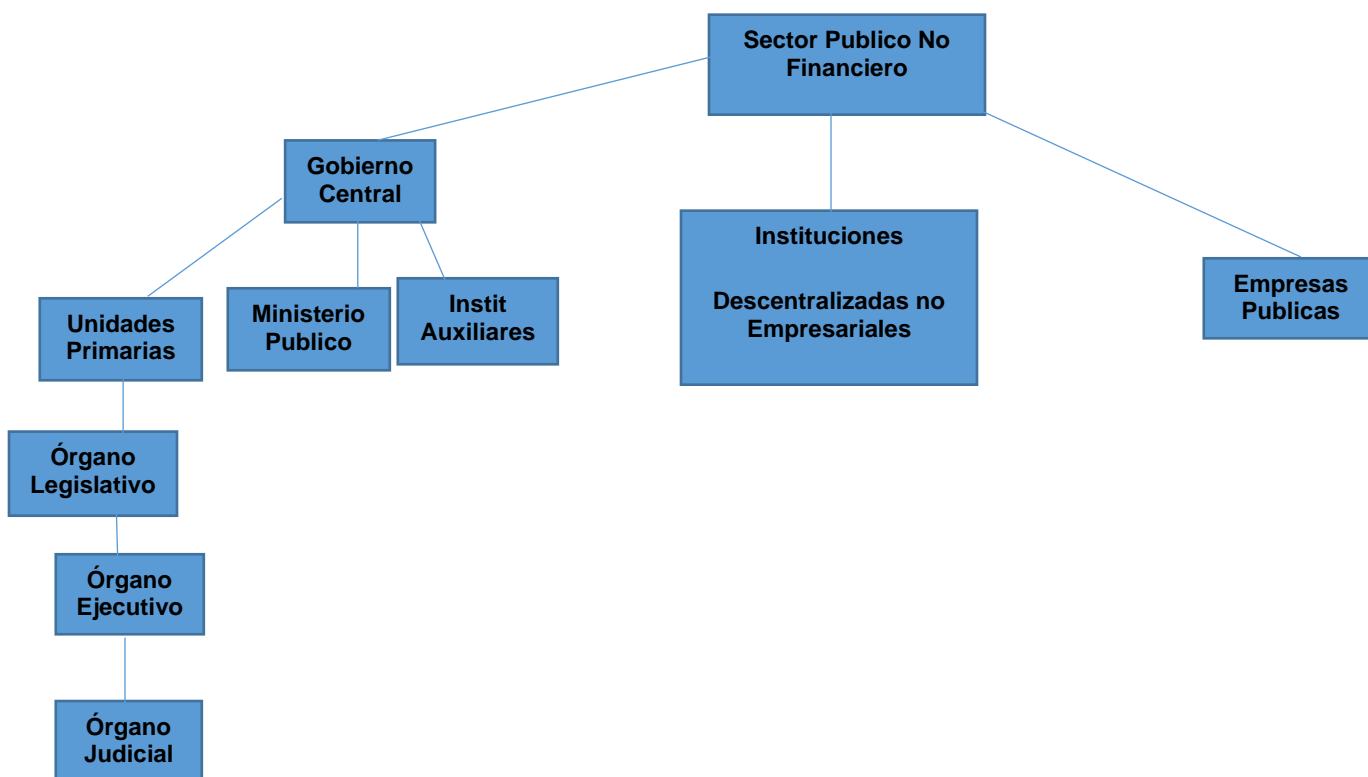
Sector Publico No Financiero

Gobierno Central

Instituciones

Descentralizadas no Empresariales

Empresas Publicas

Unidades Primarias

Ministerio Publico

Instit Auxiliares

Órgano Legislativo

Órgano Ejecutivo

Órgano Judicial